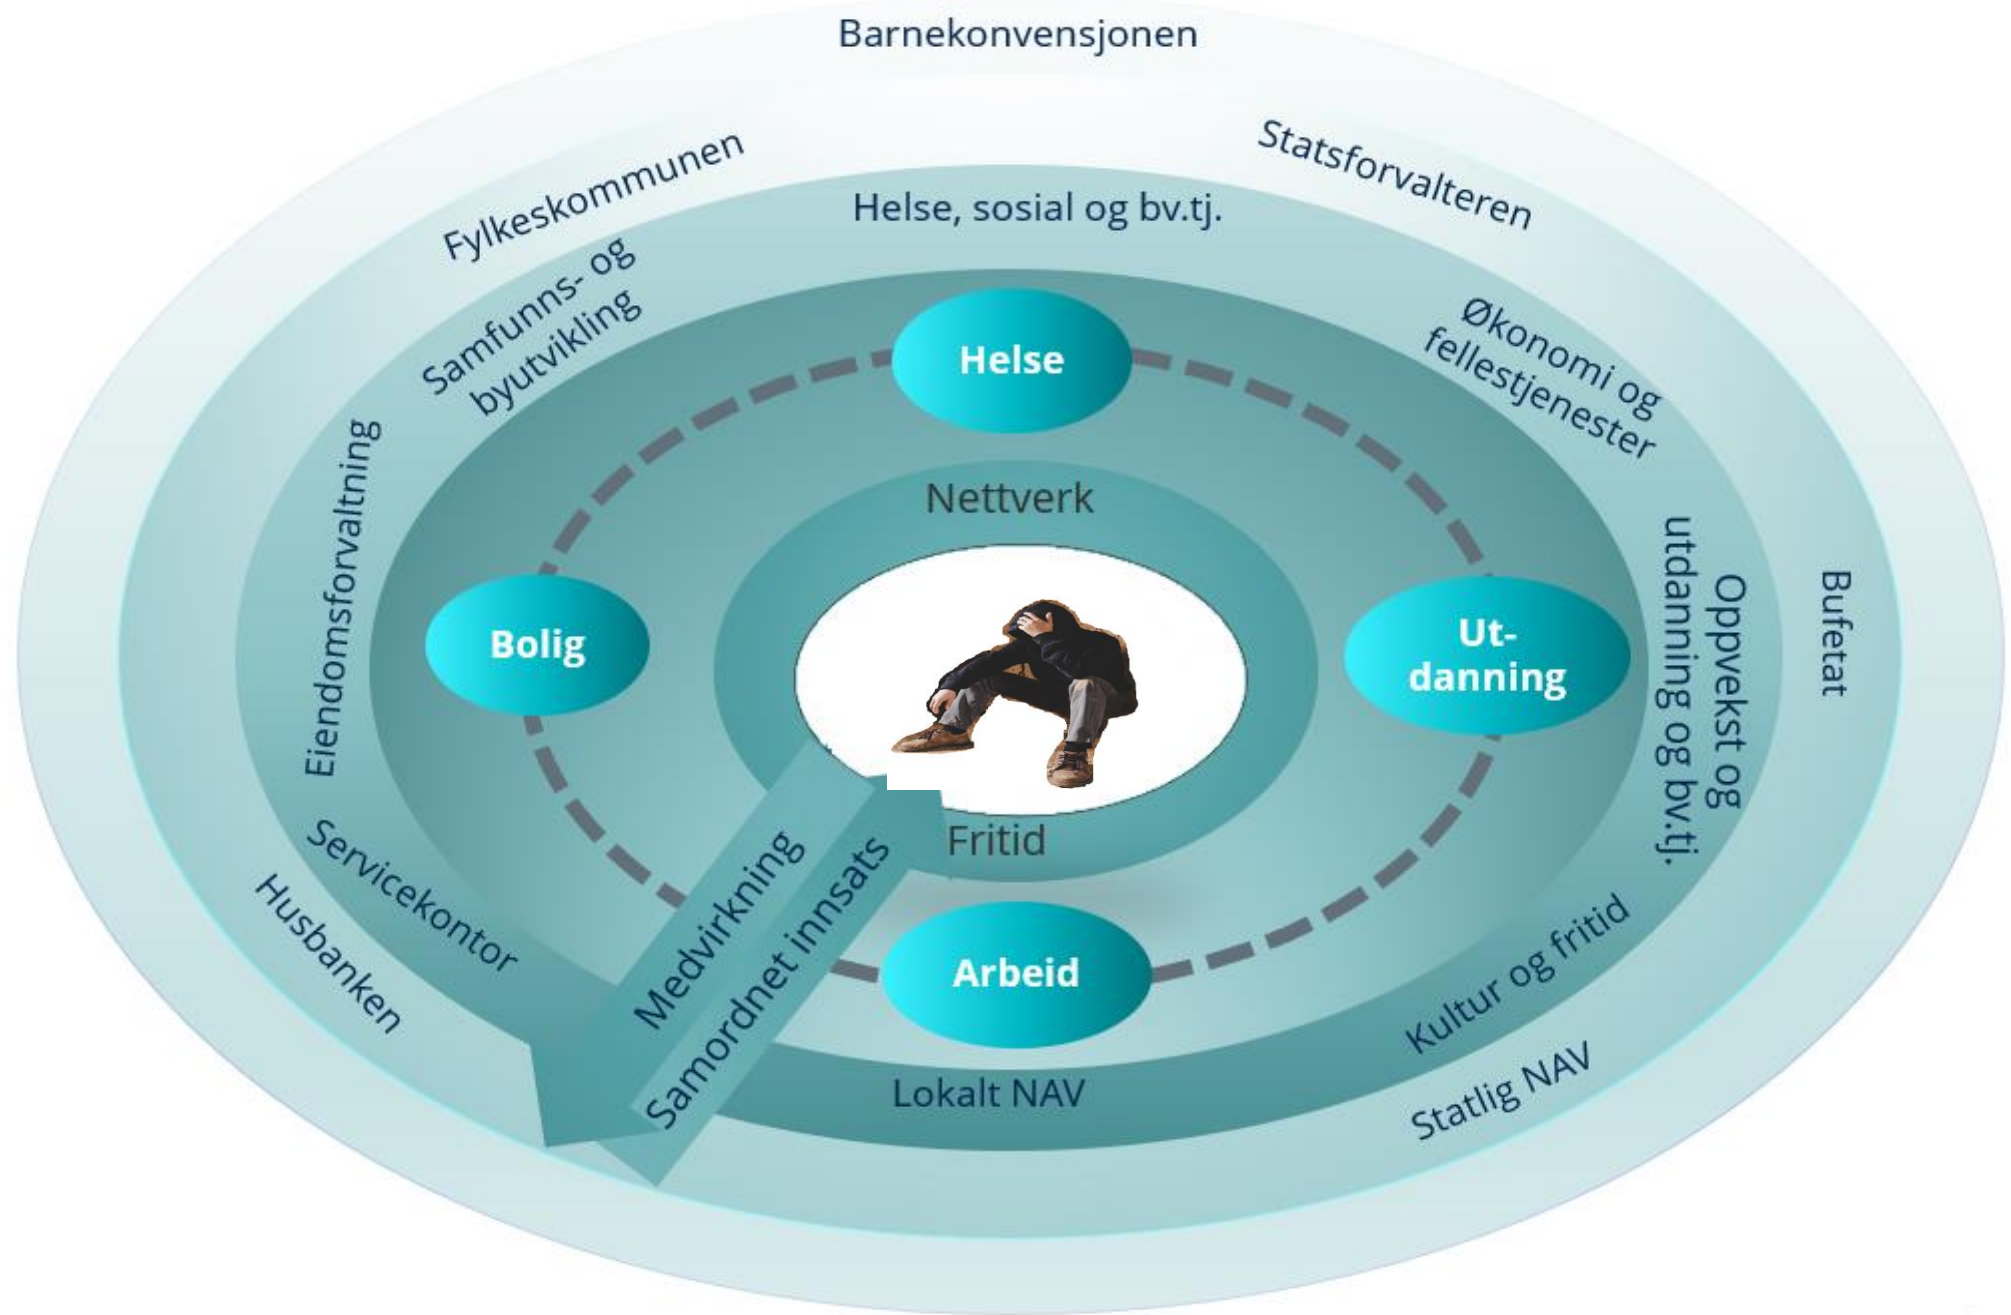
Barnekonvensjonen

Fylkeskommunen

Statsforvalteren

Helse, sosial og bv.tj.

Samfunns- og byutvikling

Økonomi og fellestjenester

Helse

Eiendomsforvaltning

Nettverk

Bolig

Ut-danning

Oppvekst og utdanning og bv.tj.

Bufetat

Fritid

Servicekontor

Husbanken

Medvirkning

Samordnet innsats

Arbeid

Kultur og fritid

Lokalt NAV

Statlig NAV